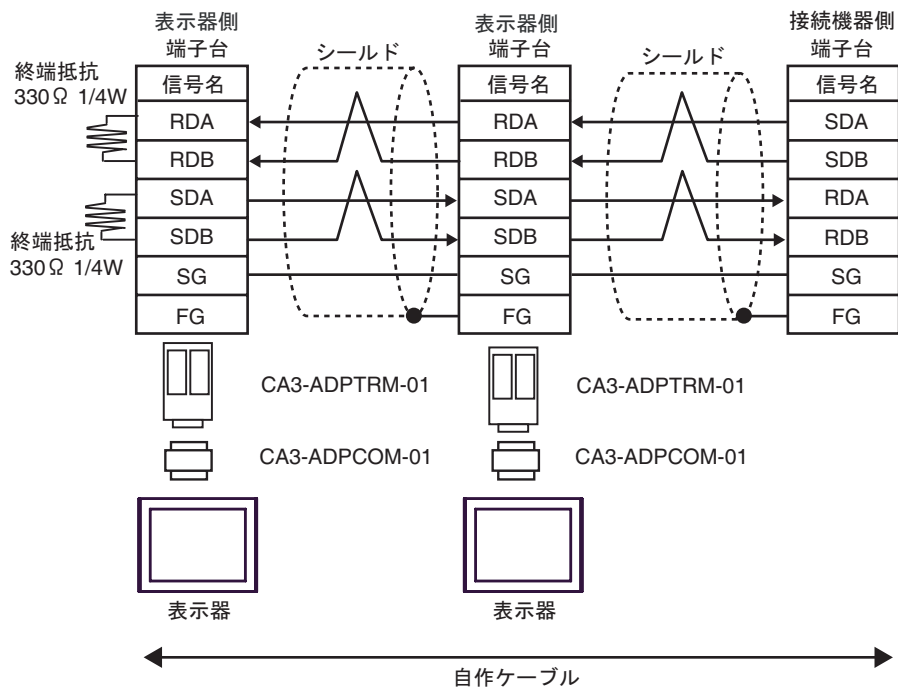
表示器側
端子台

シールド

表示器側
端子台

シールド

接続機器側
端子台

終端抵抗
330Ω 1/4W

| 信号名 |
|---|
| RDA |
| RDB |
| SDA |
| SDB |
| SG |
| FG |

終端抵抗
330Ω 1/4W

| 信号名 |
|---|
| RDA |
| RDB |
| SDA |
| SDB |
| SG |
| FG |

| 信号名 |
|---|
| SDA |
| SDB |
| RDA |
| RDB |
| SG |
| FG |

CA3-ADPTRM-01

CA3-ADPCOM-01

表示器

CA3-ADPTRM-01

CA3-ADPCOM-01

表示器

自作ケーブル